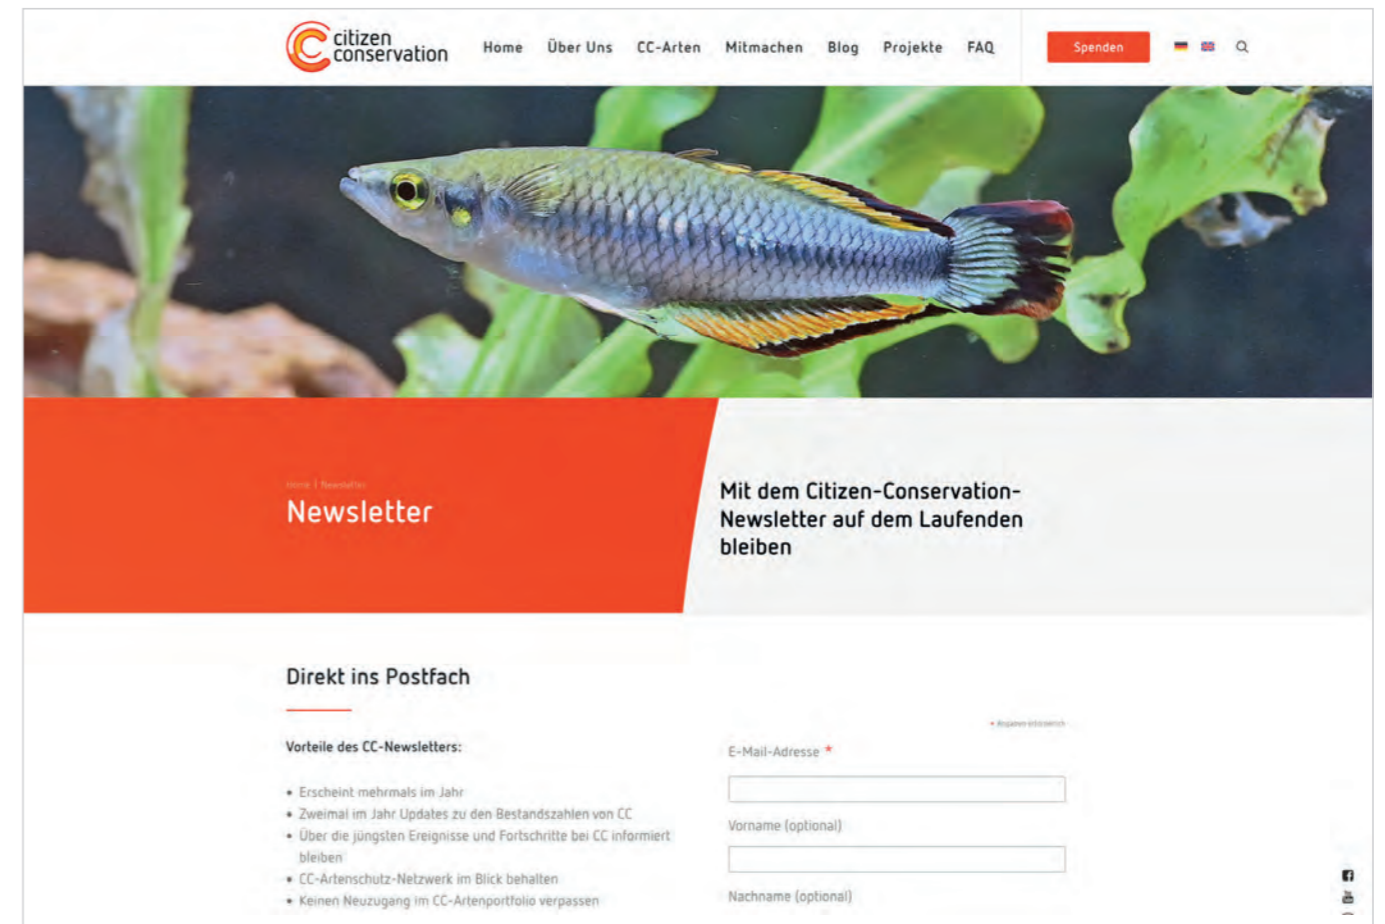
citizen conservation

Home Über Uns CC-Arten Mitmachen Blog Projekte FAQ

Spenden

Home | Newsletter

Newsletter

Mit dem Citizen-Conservation-Newsletter auf dem Laufenden bleiben

Direkt ins Postfach

Vorteile des CC-Newsletters:

• Erscheint mehrmals im Jahr
• Zweimal im Jahr Updates zu den Bestandszahlen von CC
• Über die jüngsten Ereignisse und Fortschritte bei CC informiert bleiben
• CC-Artenschutz-Netzwerk im Blick behalten
• Keinen Neuzugang im CC-Artenportfolio verpassen

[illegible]

E-Mail-Adresse *

Vorname (optional)

Nachname (optional)